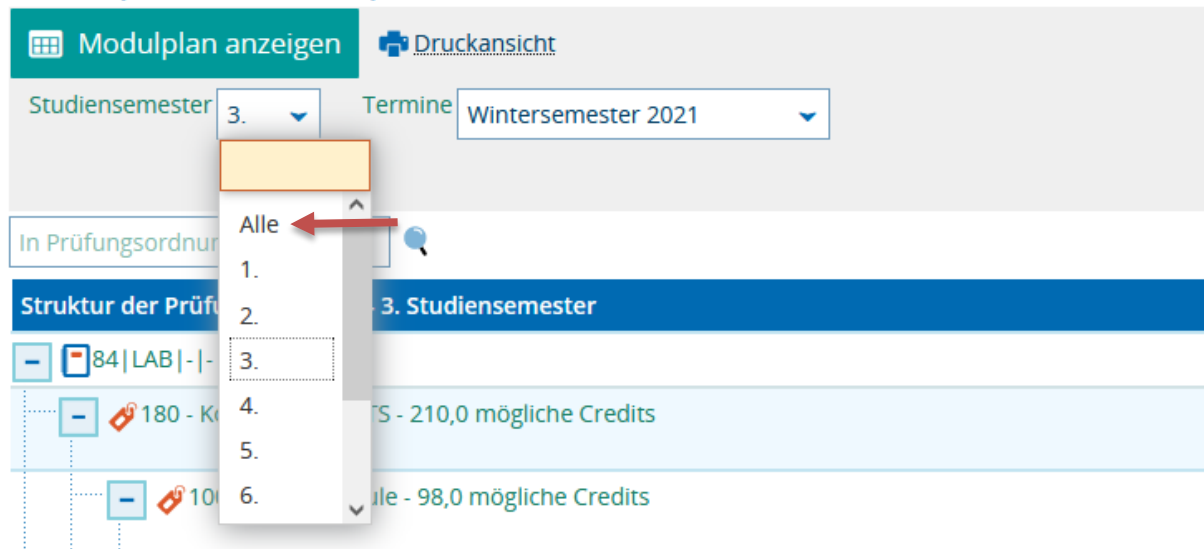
Modulplan anzeigen
Druckansicht

Studiensemester 3.
Termine Wintersemester 2021

Alle
1.
2.
3.
4.
5.
6.

In Prüfungsordnu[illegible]

Struktur der Prüfu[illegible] 3. Studiensemester

84|LAB|-|-

180 - K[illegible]TS - 210,0 mögliche Credits

10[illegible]ule - 98,0 mögliche Credits